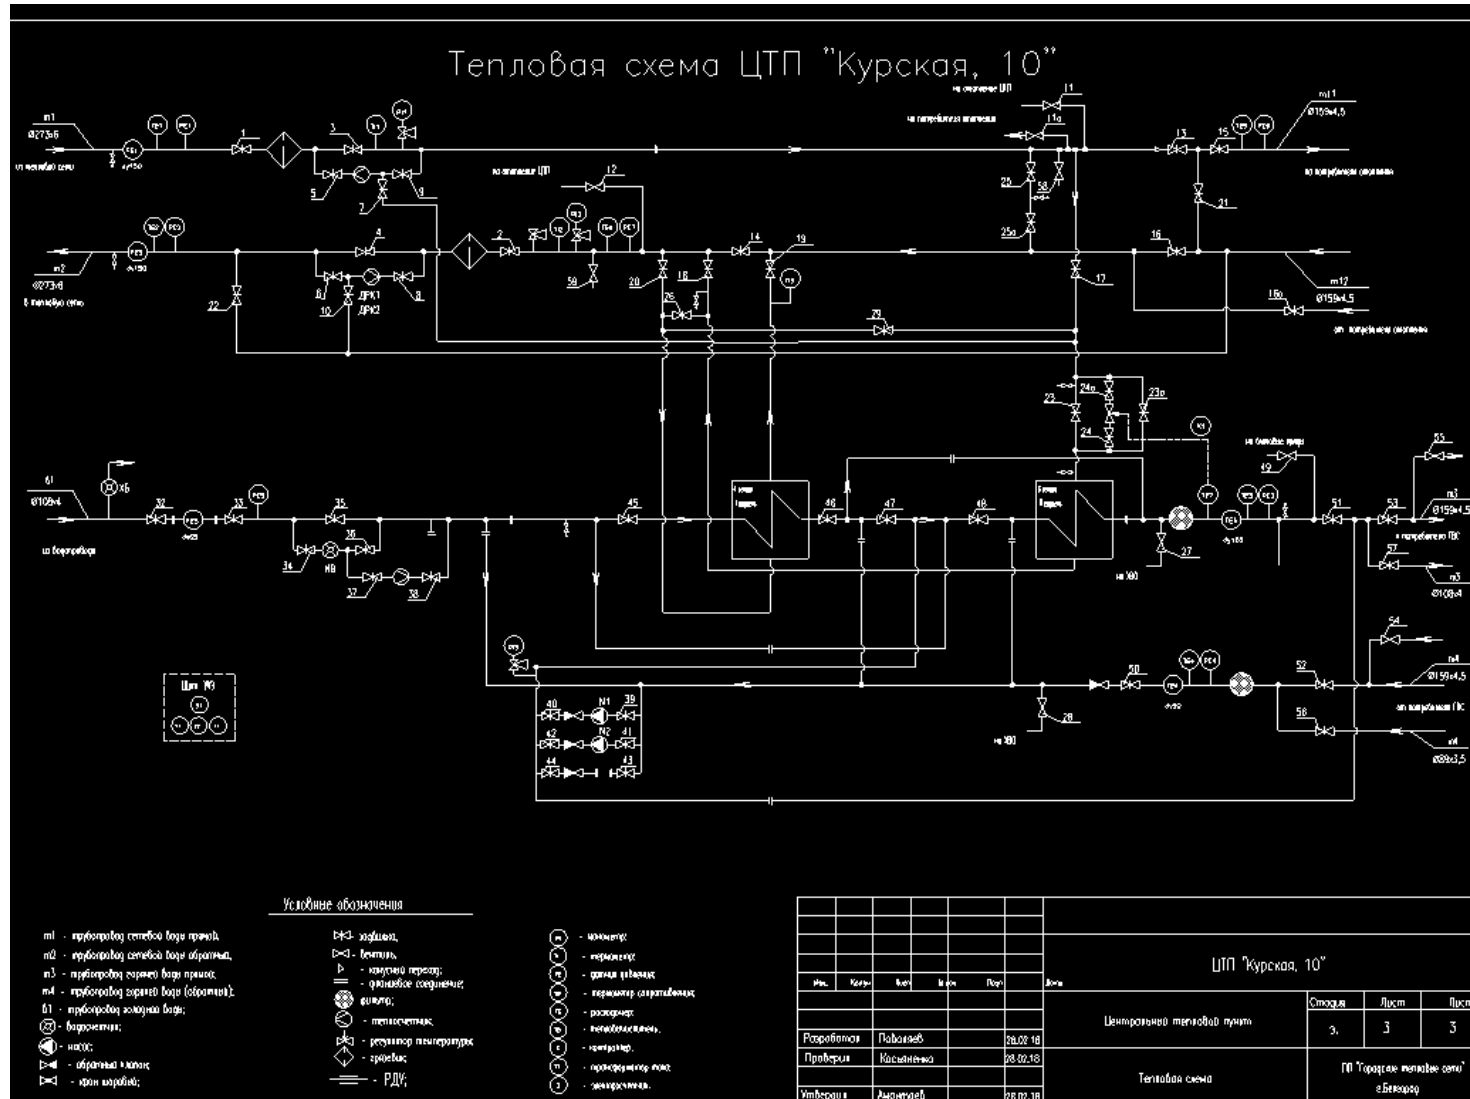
Тепловая схема ЦТП "Курская, 10"

т1
Ø273х6
из тепловой сети

т2
Ø273х6
в тепловую сеть

т11
Ø159х4,5
на потребителей отопления

т12
Ø159х4,5
от потребителей отопления

В1
Ø108х4
из водопровода

т3
Ø159х4,5
к потребителям ГВС

т3
Ø108х4

т4
Ø159х4,5
от потребителей ГВС

т4
Ø89х3,5

на отопление ЦТП
ДРК1
ДРК2
на ХВО
Х6
Н8
N1
N2

1 2 3 4 5 6 7 8 9 10 11 11а 12 13 14 15 15а 16 17 18 19 20 21 22 23 23а 24 24а 25 25а 26 27 28 29 32 33 34 35 36 37 38 39 40 41 42 43 44 45 46 47 48 49 50 51 52 53 54 55 56 57 58 59

Щит №3

Условные обозначения

т1 - трубопровод сетевой воды прямой;
т2 - трубопровод сетевой воды обратный;
т3 - трубопровод горячей воды прямой;
т4 - трубопровод горячей воды (обратный);
В1 - трубопровод холодной воды;
- водосчетчик;
- насос;
- обратный клапан;
- кран шаровый;

- задвижка;
- вентиль;
- конусный переход;
- фланцевое соединение;
- фильтр;
- теплосчетчик;
- регулятор температуры;
- грязевик;
- РДУ;

- манометр;
- термометр;
- датчик давления;
- термометр сопротивления;
- расходомер;
- тепловычислитель;
- контроллер;
- преобразователь тока;
- электросчетчик.

ЦТП "Курская, 10"
Изм. Кол.уч Лист №док Подп. Дата
Разработал Поваляев 28.02.18
Проверил Косьяненко 28.02.18
Утвердил Анаутраев 28.02.18
Центральный тепловой пункт
Тепловая схема
Стадия Лист Листов
Э. 3 3
ГП "Городские тепловые сети" г.Белгород